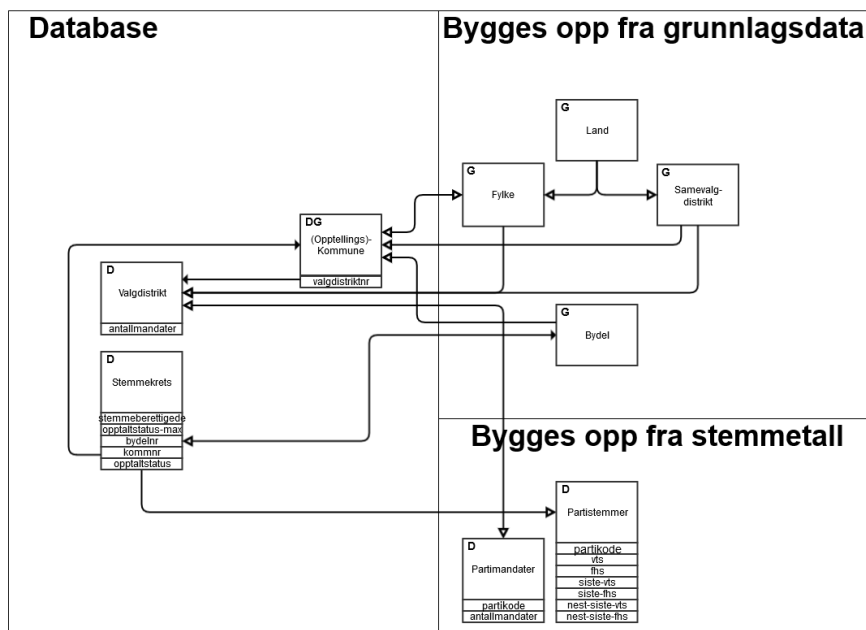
Database

Bygges opp fra grunnlagsdata

G
Land

G
Fylke

G
Samevalg-distrikt

DG
(Opptellings)-Kommune
valgdistriktnr

D
Valgdistrikt
antallmandater

G
Bydel

D
Stemmekrets
stemmeberettigede
opptaltstatus-max
bydelnr
kommnr
opptaltstatus

Bygges opp fra stemmetall

D
Partistemmer
partikode
vts
fhs
siste-vts
siste-fhs
nest-siste-vts
nest-siste-fhs

D
Partimandater
partikode
antallmandater